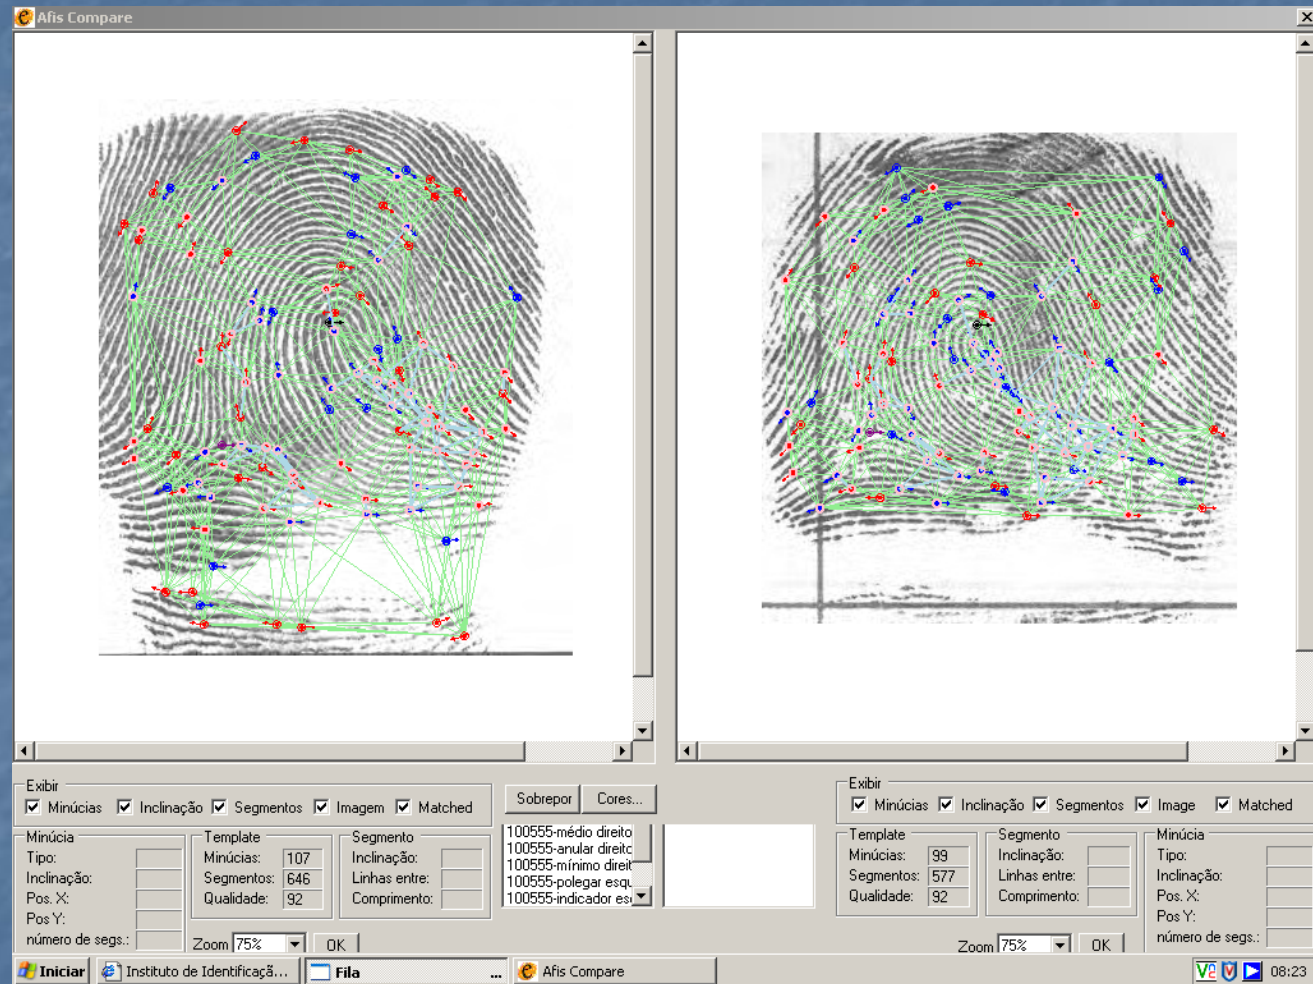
Afis Compare

Exibir
Minúcias Inclinação Segmentos Imagem Matched

Sobrepor Cores...

Minúcia
Tipo:
Inclinação:
Pos. X:
Pos Y:
número de segs.:

Template
Minúcias: 107
Segmentos: 646
Qualidade: 92

Segmento
Inclinação:
Linhas entre:
Comprimento:

100555-médio direito
100555-anular direitc
100555-mínimo direit
100555-polegar esqu
100555-indicador es

Zoom 75% OK

Exibir
Minúcias Inclinação Segmentos Image Matched

Template
Minúcias: 99
Segmentos: 577
Qualidade: 92

Segmento
Inclinação:
Linhas entre:
Comprimento:

Minúcia
Tipo:
Inclinação:
Pos. X:
Pos Y:
número de segs.:

Zoom 75% OK

Iniciar Instituto de Identificaçã... Fila ... Afis Compare 08:23